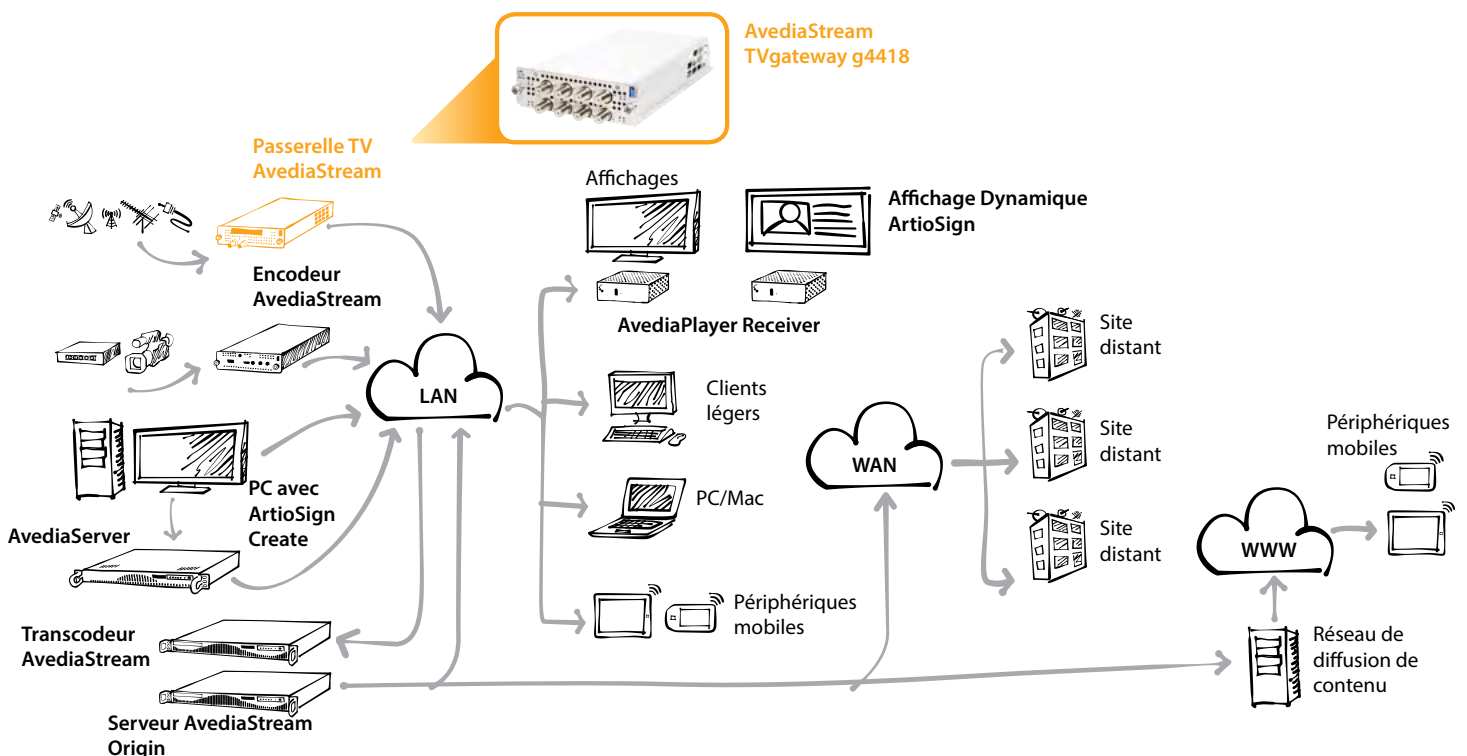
AvediaStream TVgateway g4418

Passerelle TV AvediaStream

Encodeur AvediaStream

AvediaServer

PC avec ArtioSign Create

Transcodeur AvediaStream

Serveur AvediaStream Origin

LAN

Affichages

Affichage Dynamique ArtioSign

AvediaPlayer Receiver

Clients légers

PC/Mac

Périphériques mobiles

WAN

Site distant

Site distant

Site distant

WWW

Périphériques mobiles

Réseau de diffusion de contenu